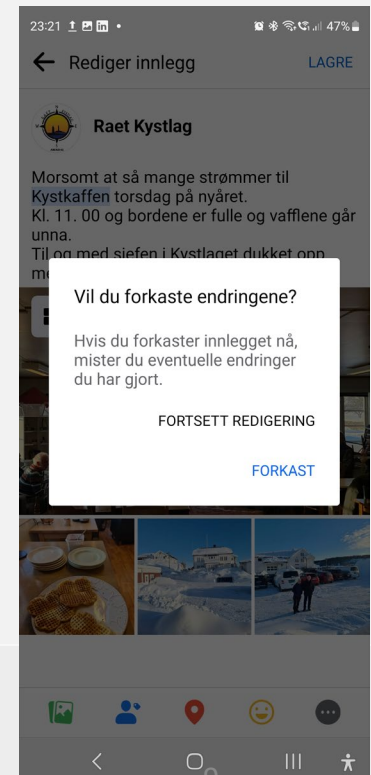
23:21 47%

Rediger innlegg LAGRE

Raet Kystlag

Morsomt at så mange strømmer til Kystkaffen torsdag på nyåret.
Kl. 11. 00 og bordene er fulle og vafflene går unna.
Til og med sjefen i Kystlaget dukket opp
m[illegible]

Vil du forkaste endringene?

Hvis du forkaster innlegget nå, mister du eventuelle endringer du har gjort.

FORTSETT REDIGERING

FORKAST